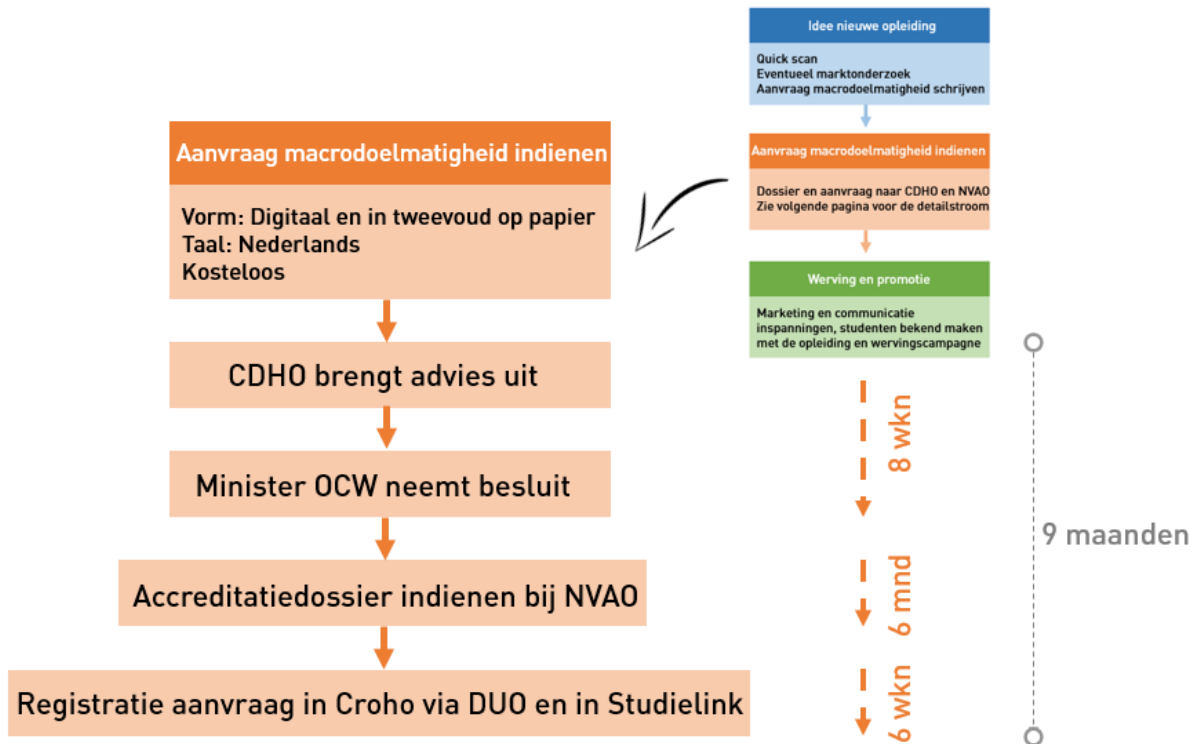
Idee nieuwe opleiding

Quick scan
Eventueel marktonderzoek
Aanvraag macrodoelmatigheid schrijven

Aanvraag macrodoelmatigheid indienen

Dossier en aanvraag naar CDHO en NVAO
Zie volgende pagina voor de detailstroom

Werving en promotie

Marketing en communicatie inspanningen, studenten bekend maken met de opleiding en wervingscampagne

Aanvraag macrodoelmatigheid indienen

Vorm: Digitaal en in tweevoud op papier
Taal: Nederlands
Kosteloos

CDHO brengt advies uit

8 wkn

Minister OCW neemt besluit

9 maanden

Accreditatiedossier indienen bij NVAO

6 mnd

Registratie aanvraag in Croho via DUO en in Studielink

6 wkn